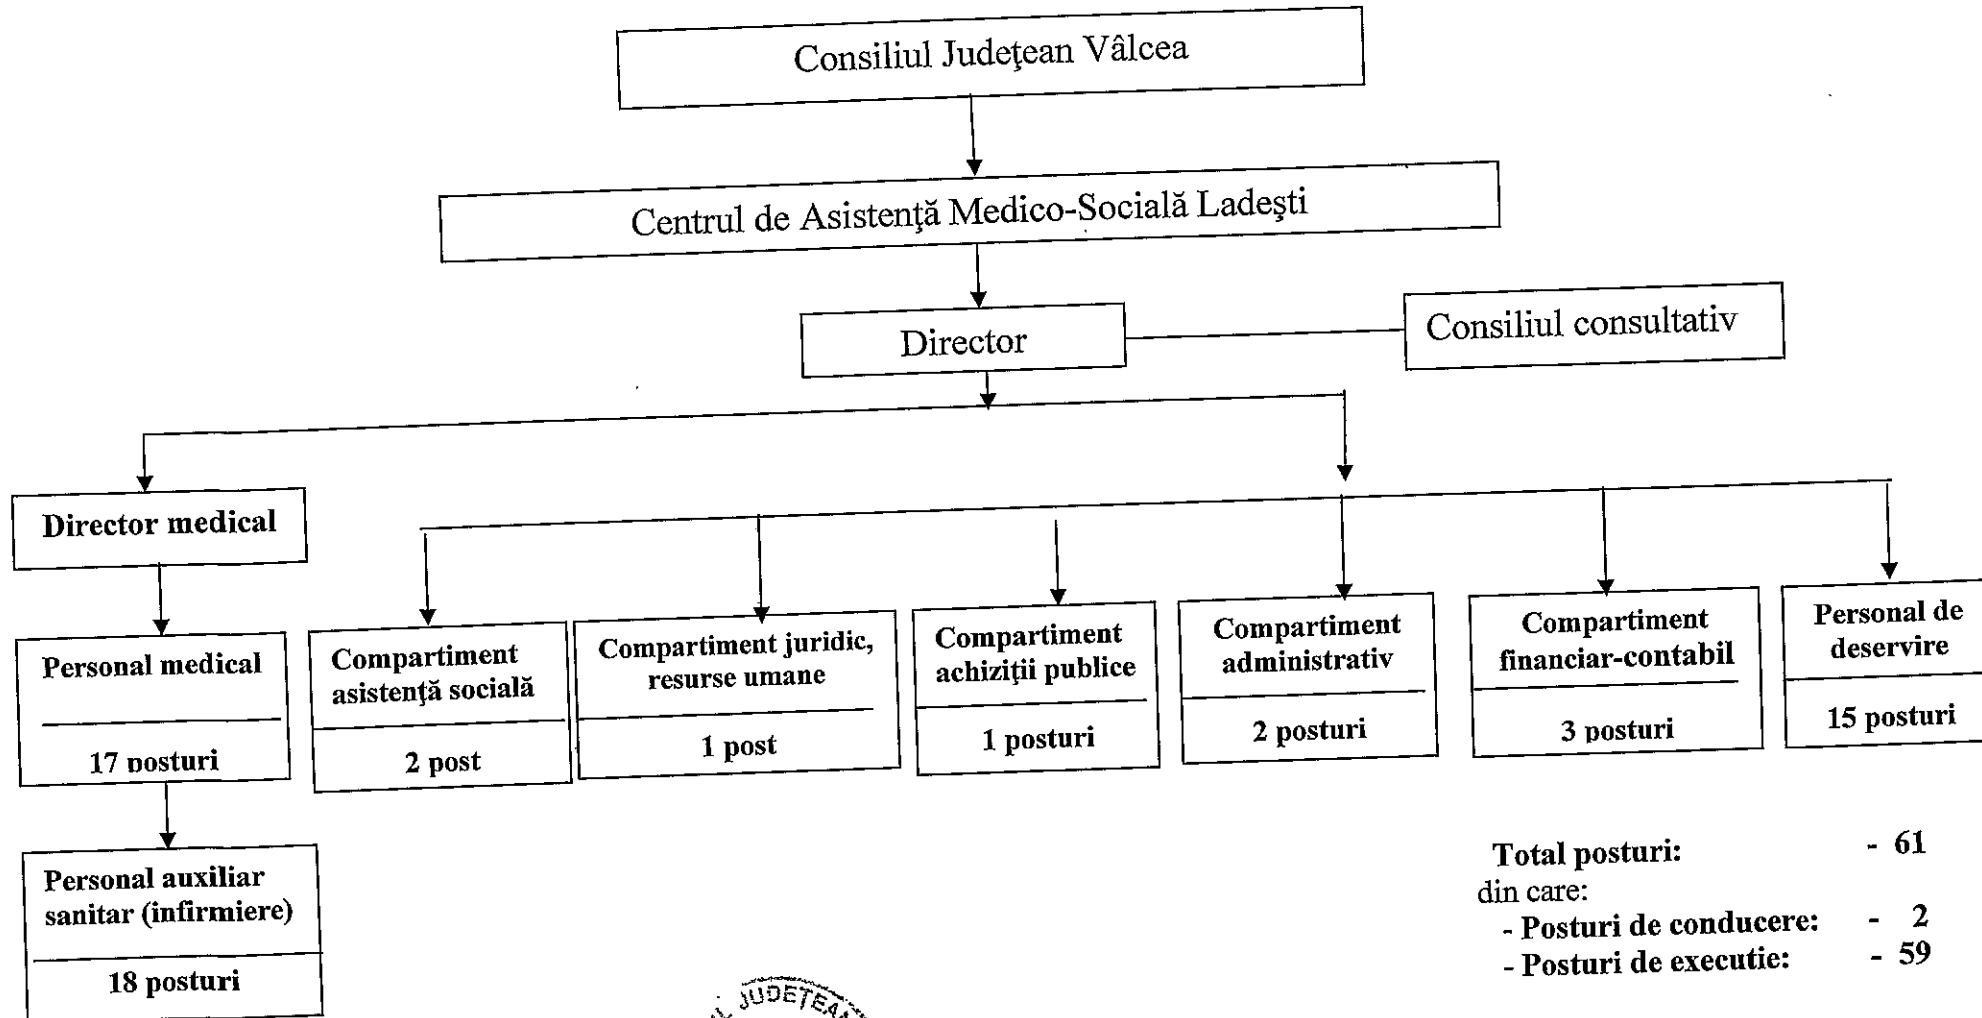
Consiliul Judeţean Vâlcea

Centrul de Asistenţă Medico-Socială Ladeşti

Director

Consiliul consultativ

Director medical

Personal medical

17 posturi

Personal auxiliar sanitar (infirmiere)

18 posturi

Compartiment asistenţă socială

2 post

Compartiment juridic, resurse umane

1 post

Compartiment achiziţii publice

1 posturi

Compartiment administrativ

2 posturi

Compartiment financiar-contabil

3 posturi

Personal de deservire

15 posturi

Total posturi: - 61
din care:
- Posturi de conducere: - 2
- Posturi de executie: - 59

JUDEŢEA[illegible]